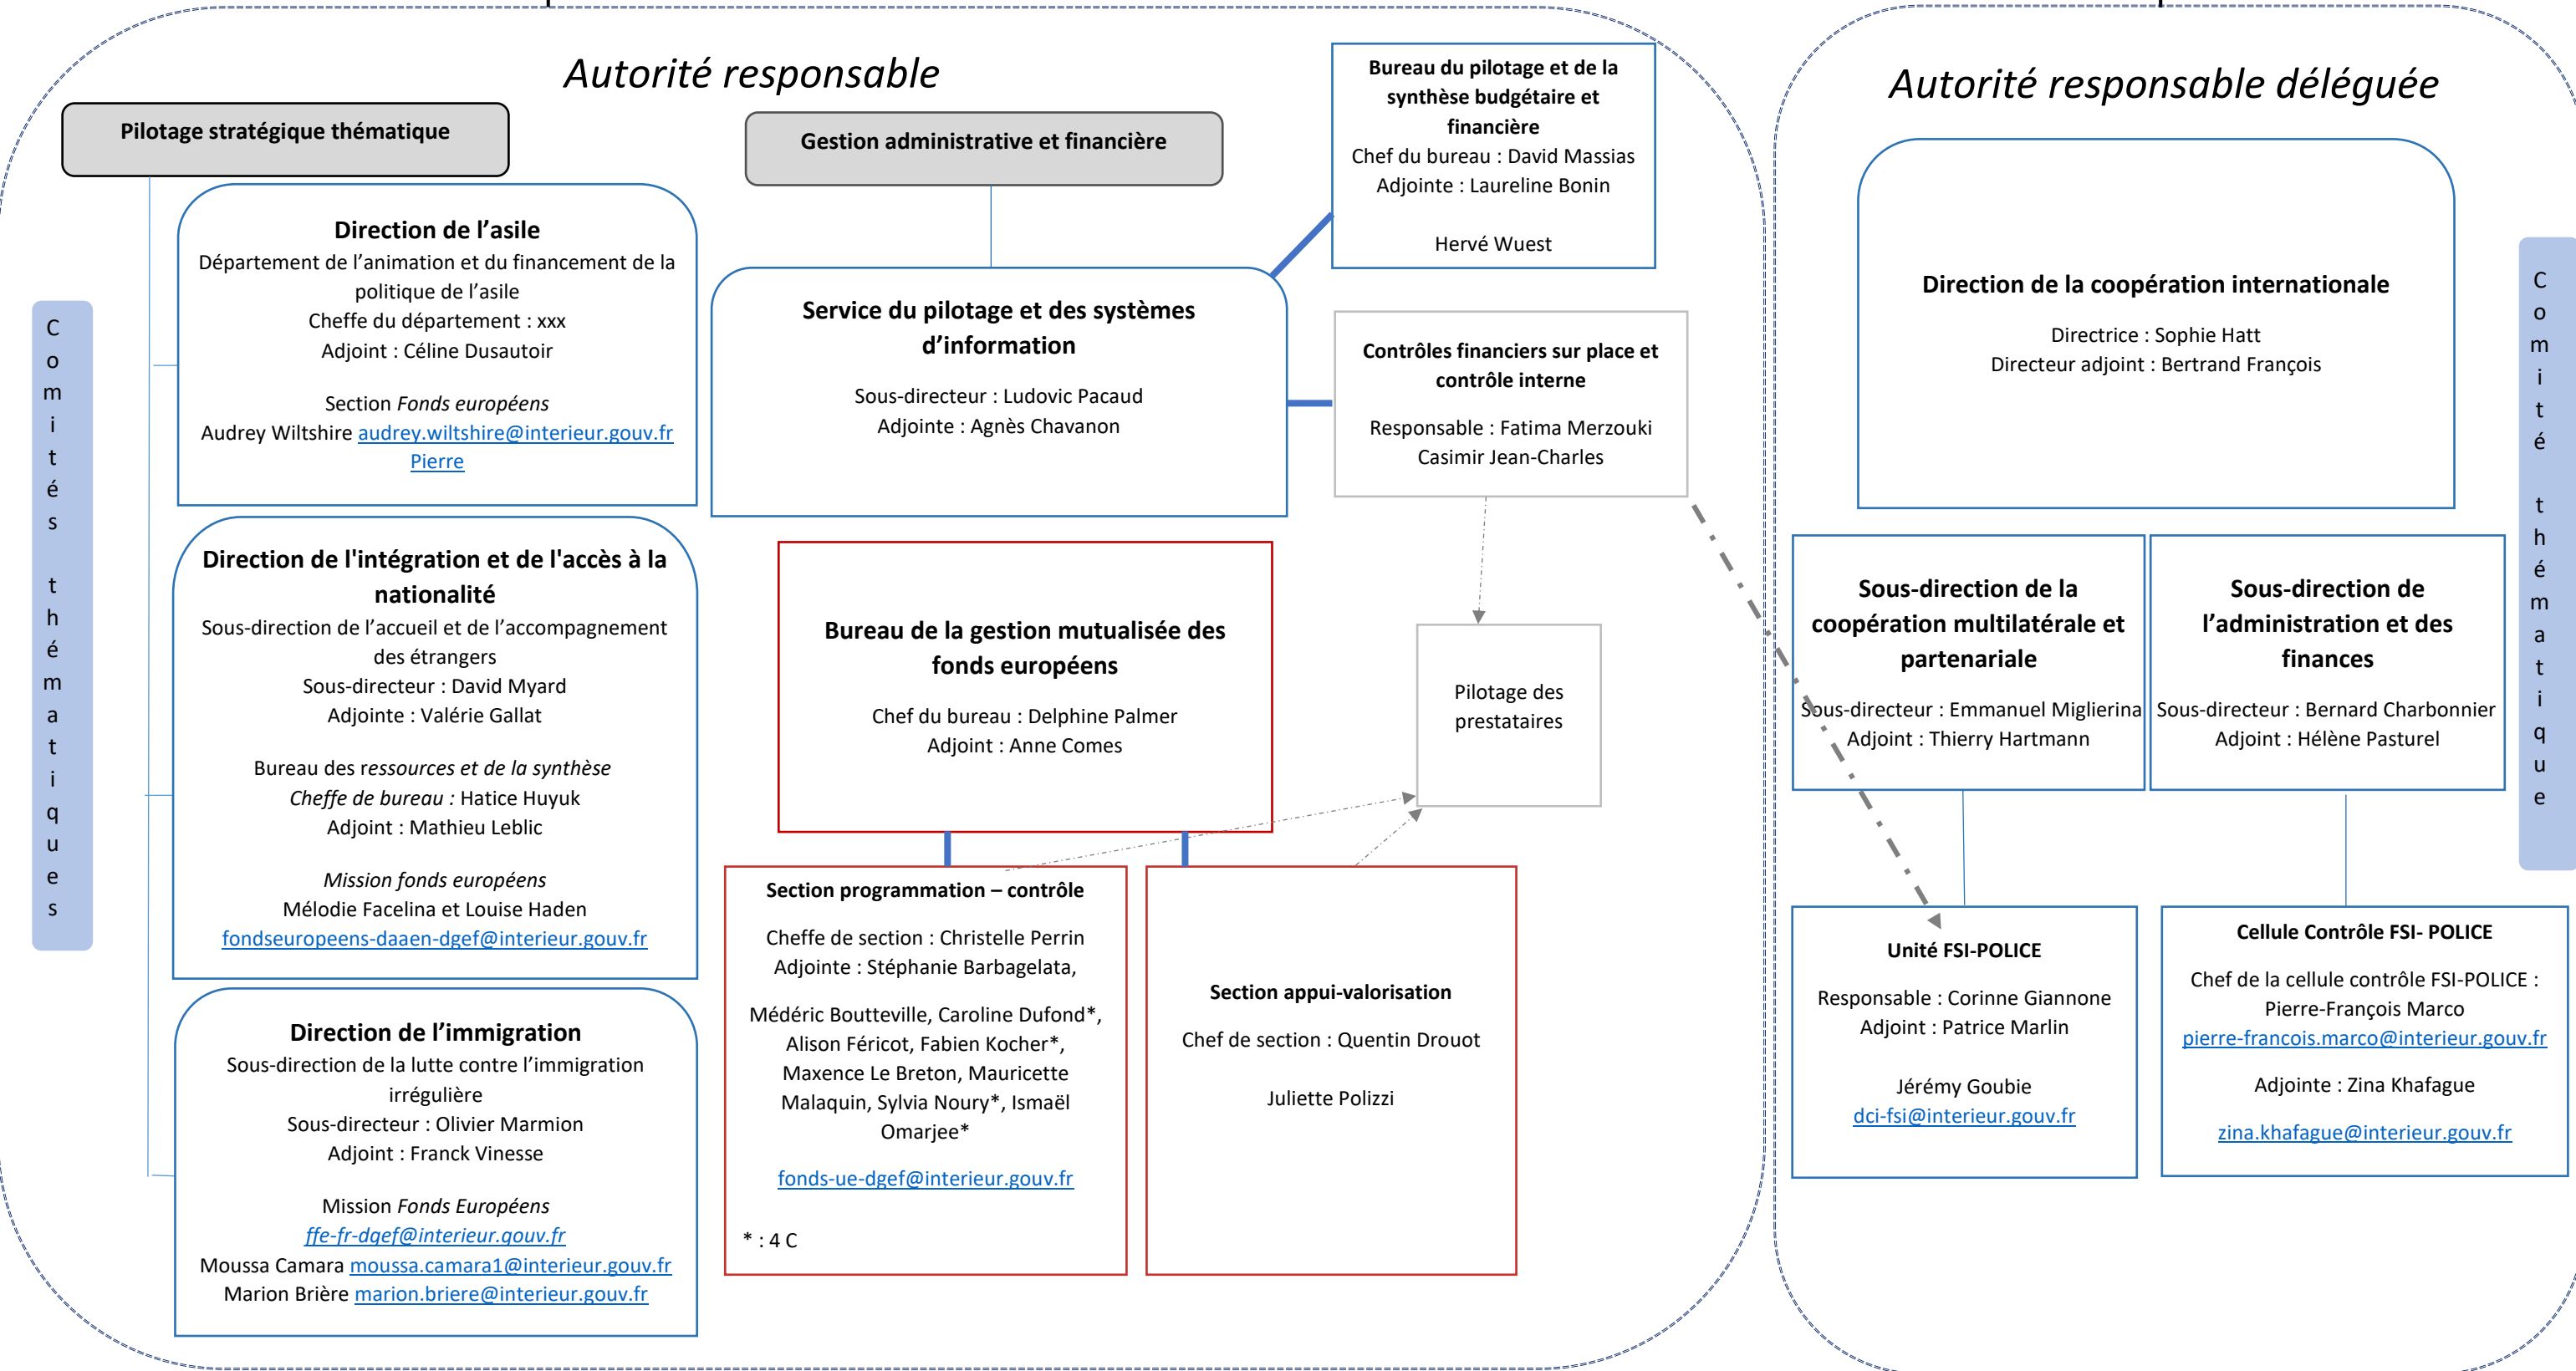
Autorité responsable

Pilotage stratégique thématique

Gestion administrative et financière

Bureau du pilotage et de la synthèse budgétaire et financière
Chef du bureau : David Massias
Adjointe : Laureline Bonin

Hervé Wuest

Comités thématiques

Direction de l’asile
Département de l’animation et du financement de la politique de l’asile
Cheffe du département : xxx
Adjoint : Céline Dusautoir

Section *Fonds européens*
Audrey Wiltshire audrey.wiltshire@interieur.gouv.fr Pierre

Service du pilotage et des systèmes d’information
Sous-directeur : Ludovic Pacaud
Adjointe : Agnès Chavanon

Contrôles financiers sur place et contrôle interne
Responsable : Fatima Merzouki
Casimir Jean-Charles

Direction de l'intégration et de l'accès à la nationalité
Sous-direction de l’accueil et de l’accompagnement des étrangers
Sous-directeur : David Myard
Adjointe : Valérie Gallat

Bureau des *ressources et de la synthèse*
*Cheffe de bureau :* Hatice Huyuk
Adjoint : Mathieu Leblic

*Mission fonds européens*
Mélodie Facelina et Louise Haden
fondseuropeens-daaen-dgef@interieur.gouv.fr

Bureau de la gestion mutualisée des fonds européens
Chef du bureau : Delphine Palmer
Adjoint : Anne Comes

Pilotage des prestataires

Section programmation – contrôle
Cheffe de section : Christelle Perrin
Adjointe : Stéphanie Barbagelata,

Médéric Boutteville, Caroline Dufond*, Alison Féricot, Fabien Kocher*, Maxence Le Breton, Mauricette Malaquin, Sylvia Noury*, Ismaël Omarjee*

fonds-ue-dgef@interieur.gouv.fr

* : 4 C

Section appui-valorisation
Chef de section : Quentin Drouot

Juliette Polizzi

Direction de l’immigration
Sous-direction de la lutte contre l’immigration irrégulière
Sous-directeur : Olivier Marmion
Adjoint : Franck Vinesse

Mission *Fonds Européens*
*ffe-fr-dgef@interieur.gouv.fr*
Moussa Camara moussa.camara1@interieur.gouv.fr
Marion Brière marion.briere@interieur.gouv.fr

Autorité responsable déléguée

Direction de la coopération internationale
Directrice : Sophie Hatt
Directeur adjoint : Bertrand François

Comité thématique

Sous-direction de la coopération multilatérale et partenariale
Sous-directeur : Emmanuel Miglierina
Adjoint : Thierry Hartmann

Sous-direction de l’administration et des finances
Sous-directeur : Bernard Charbonnier
Adjointe : Hélène Pasturel

Unité FSI-POLICE
Responsable : Corinne Giannone
Adjoint : Patrice Marlin

Jérémy Goubie
dci-fsi@interieur.gouv.fr

Cellule Contrôle FSI- POLICE
Chef de la cellule contrôle FSI-POLICE : Pierre-François Marco
pierre-francois.marco@interieur.gouv.fr

Adjointe : Zina Khafague

zina.khafague@interieur.gouv.fr